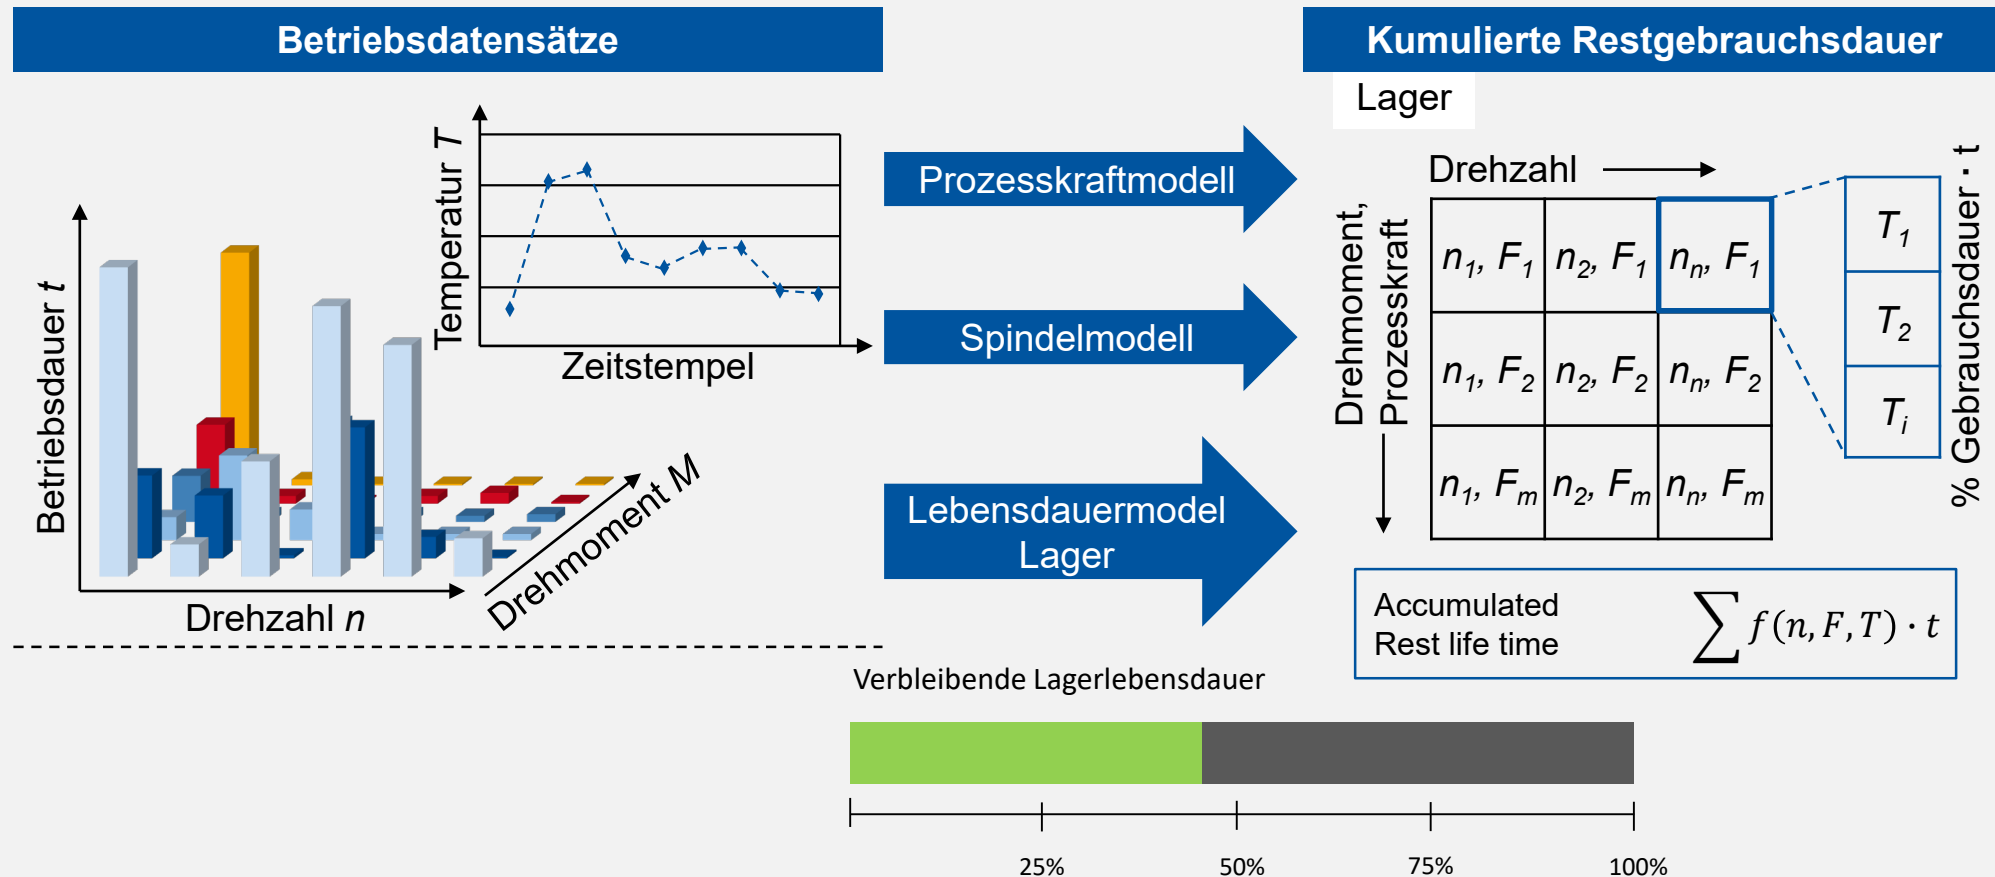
Betriebsdatensätze

Kumulierte Restgebrauchsdauer

Lager

Temperatur $T$

Zeitstempel

Betriebsdauer $t$

Drehzahl $n$

Drehmoment $M$

Prozesskraftmodell

Spindelmodell

Lebensdauermodel Lager

Drehzahl

Drehmoment, Prozesskraft

| $n_1, F_1$ | $n_2, F_1$ | $n_n, F_1$ |
|---|---|---|
| $n_1, F_2$ | $n_2, F_2$ | $n_n, F_2$ |
| $n_1, F_m$ | $n_2, F_m$ | $n_n, F_m$ |

| $T_1$ |
|---|
| $T_2$ |
| $T_i$ |

% Gebrauchsdauer · t

Accumulated Rest life time $\sum f(n, F, T) \cdot t$

Verbleibende Lagerlebensdauer

25% 50% 75% 100%